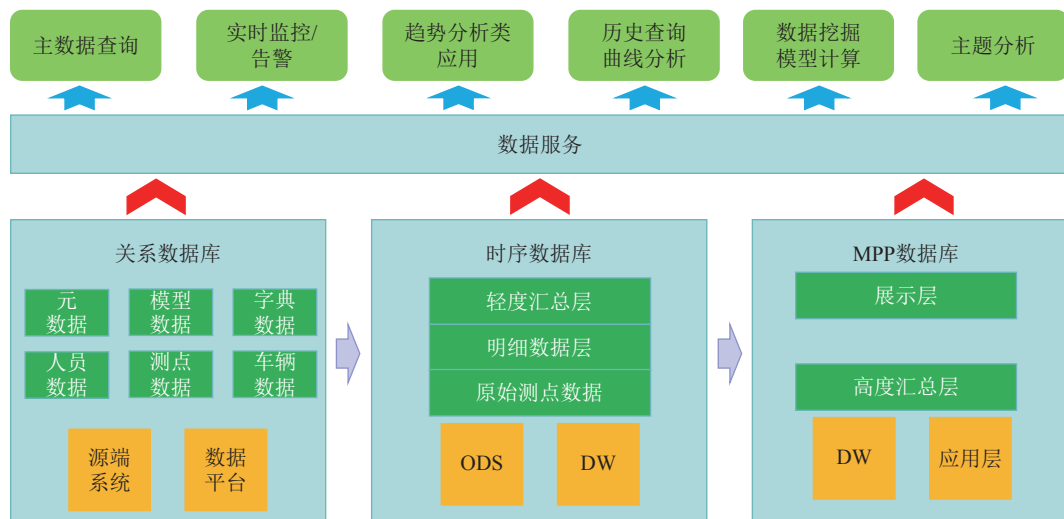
主数据查询

实时监控/告警

趋势分析类应用

历史查询曲线分析

数据挖掘模型计算

主题分析

数据服务

关系数据库

元数据

模型数据

字典数据

人员数据

测点数据

车辆数据

源端系统

数据平台

时序数据库

轻度汇总层

明细数据层

原始测点数据

ODS

DW

MPP数据库

展示层

高度汇总层

DW

应用层